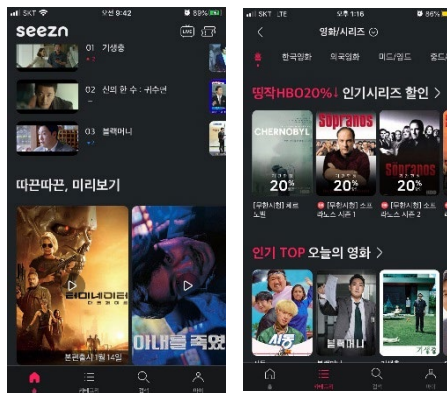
SKT 오전 9:42 89%

seezn

LIVE

01 기생충

02 신의 한 수 : 귀수편

03 블랙머니

따끈따끈, 미리보기

터미네이터

본편 공개 11월 14일

아내를 죽였다

홈 카테고리 검색 MY

SKT LTE 오후 1:16 86%

영화/시리즈

홈 한국영화 외국영화 미드/영드 중드

띵작HBO20%↓ 인기시리즈 할인 >

CHERNOBYL 20%

Sopranos 20%

Sopranos 20%

[무료시청] 체르노빌

[무료시청] 소프라노스 시즌 1

[무료시청] 소프라노스 시즌 2

인기 TOP 오늘의 영화 >

시동

블랙머니

기생충

홈 카테고리 검색 MY